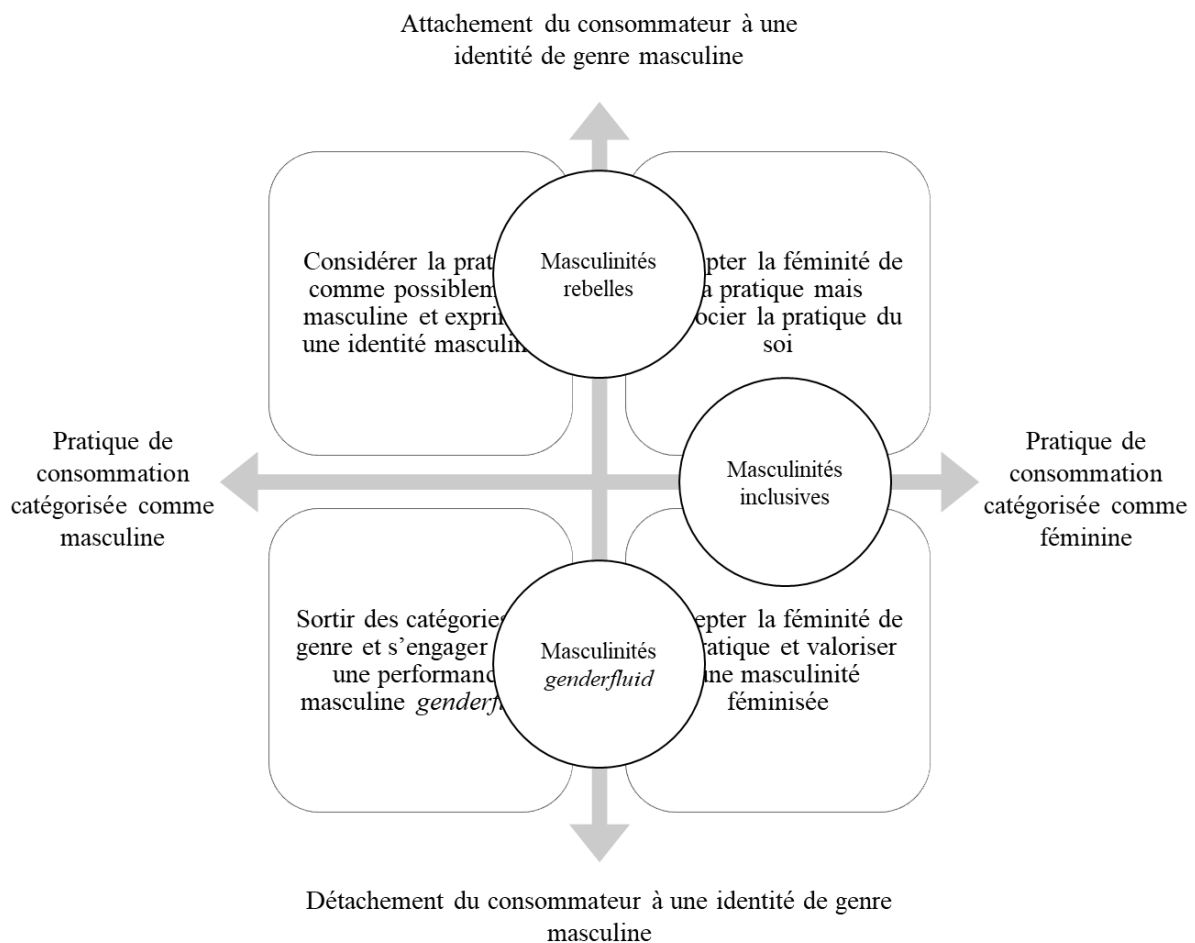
Attachement du consommateur à une identité de genre masculine

Considérer la prat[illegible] comme possiblem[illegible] masculine et expri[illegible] une identité masculi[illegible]

Masculinités rebelles

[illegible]pter la féminité de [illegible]a pratique mais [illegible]ocier la pratique du soi

Pratique de consommation catégorisée comme masculine

Masculinités inclusives

Pratique de consommation catégorisée comme féminine

Sortir des catégorie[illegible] genre et s'engager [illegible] une performanc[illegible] masculine *genderf*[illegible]

Masculinités *genderfluid*

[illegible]epter la féminité de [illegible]ratique et valoriser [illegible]ne masculinité féminisée

Détachement du consommateur à une identité de genre masculine